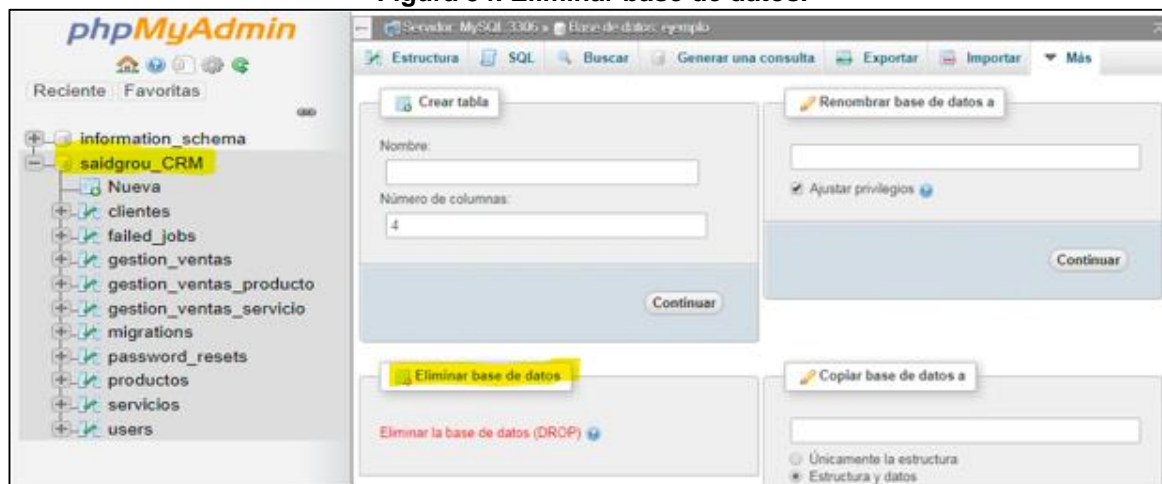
Figura 84. Eliminar base de datos.

phpMyAdmin

Reciente Favoritas

information_schema
saidgrou_CRM
Nueva
clientes
failed_jobs
gestion_ventas
gestion_ventas_producto
gestion_ventas_servicio
migrations
password_resets
productos
servicios
users

Servidor: MySQL:3306 » Base de datos: ejemplo

Estructura SQL Buscar Generar una consulta Exportar Importar Más

Crear tabla

Nombre:

Número de columnas:

4

Continuar

Renombrar base de datos a

Ajustar privilegios

Continuar

Eliminar base de datos

Eliminar la base de datos (DROP)

Copiar base de datos a

Únicamente la estructura
Estructura y datos